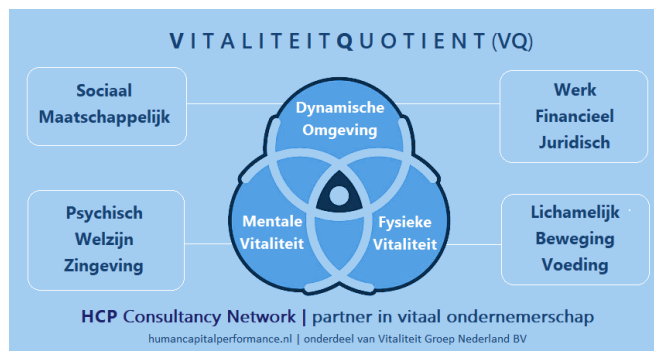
VITALITEITQUOTIENT(VQ)

Sociaal
Maatschappelijk

Werk
Financieel
Juridisch

Dynamische
Omgeving

Psychisch
Welzijn
Zingeving

Mentale
Vitaliteit

Fysieke
Vitaliteit

Lichamelijk
Beweging
Voeding

HCP Consultancy Network | partner in vitaal ondernemerschap

humancapitalperformance.nl | onderdeel van Vitaliteit Groep Nederland BV